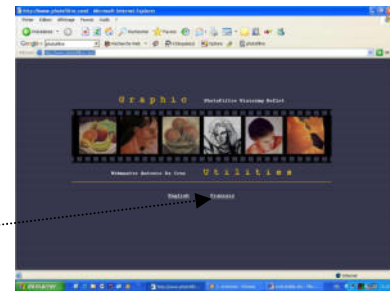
http://www.photofiltre.com/ - Microsoft Internet Explorer

Fichier Edition Affichage Favoris Outils ?

Précédente
Rechercher
Favoris

Google
photofiltre
Rechercher le Web
PhotoFiltre
photofiltre

Graphic
PhotoFiltre Viewimage ReNet

Webmaster Antonio Da Cruz

Utilities

English

Français

Internet

démarrer